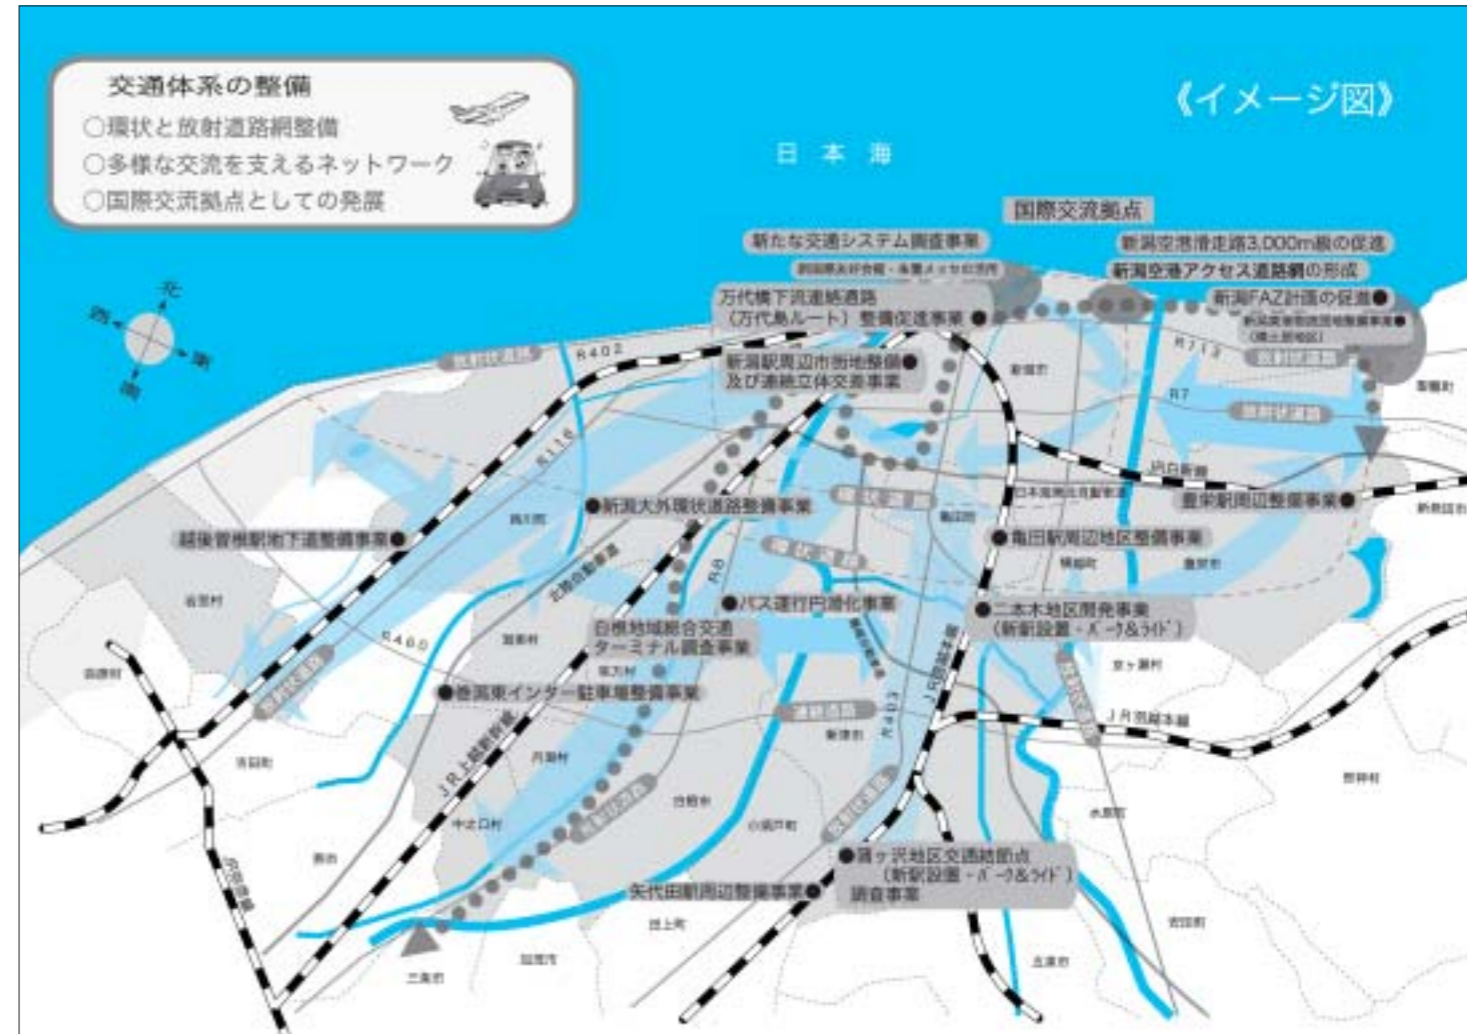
交通体系の整備
○環状と放射道路網整備
○多様な交流を支えるネットワーク
○国際交流拠点としての発展

《イメージ図》

日本海

北
西
東
南

国際交流拠点
新たな交通システム調査事業
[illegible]
新潟空港滑走路3,000m級の促進
新潟空港アクセス道路網の形成
万代橋下流連絡道路（万代島ルート）整備促進事業●
新潟FAZ計画の促進●
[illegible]
新潟駅周辺市街地整備●及び連続立体交差事業
R402
R113
R7
R116
JR白新線
●新潟大外環状道路整備事業
豊栄駅周辺整備事業●
越後曽根駅地下道整備事業●
●亀田駅周辺地区整備事業
R8
●バス運行円滑化事業
●二本木地区開発事業（新駅設置・パーク&ライド）
白根地域総合交通ターミナル調査事業
R460
●巻潟東インター駐車場整備事業
R403
JR越後線
JR信越本線
JR上越新幹線
●荻ヶ沢地区交通結節点（新駅設置・パーク&ライド）調査事業
矢代田駅周辺整備事業●
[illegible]